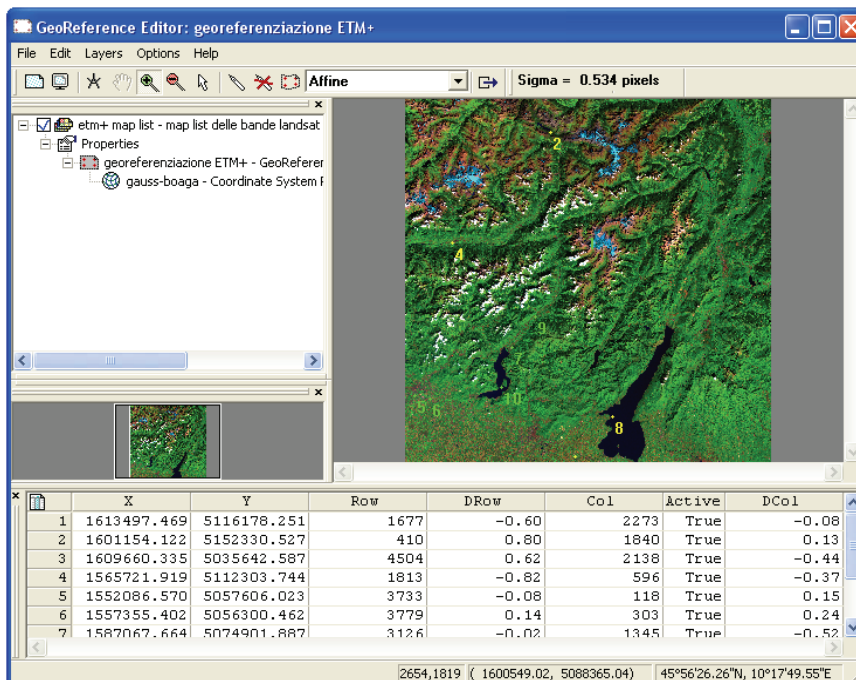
GeoReference Editor: georeferenziazione ETM+

File Edit Layers Options Help

Affine

Sigma = 0.534 pixels

etm+ map list - map list delle bande landsat
Properties
georeferenziazione ETM+ - GeoReferer
gauss-boaga - Coordinate System F

2
4
9
7
5 6
10
8

| | X | Y | Row | DRow | Col | Active | DCol |
|---|---|---|---|---|---|---|---|
| 1 | 1613497.469 | 5116178.251 | 1677 | -0.60 | 2273 | True | -0.08 |
| 2 | 1601154.122 | 5152330.527 | 410 | 0.80 | 1840 | True | 0.13 |
| 3 | 1609660.335 | 5035642.587 | 4504 | 0.62 | 2138 | True | -0.44 |
| 4 | 1565721.919 | 5112303.744 | 1813 | -0.82 | 596 | True | -0.37 |
| 5 | 1552086.570 | 5057606.023 | 3733 | -0.08 | 118 | True | 0.15 |
| 6 | 1557355.402 | 5056300.462 | 3779 | 0.14 | 303 | True | 0.24 |
| 7 | 1587067.664 | 5074901.887 | 3126 | -0.02 | 1345 | True | -0.52 |

2654,1819 ( 1600549.02, 5088365.04) 45°56'26.26"N, 10°17'49.55"E